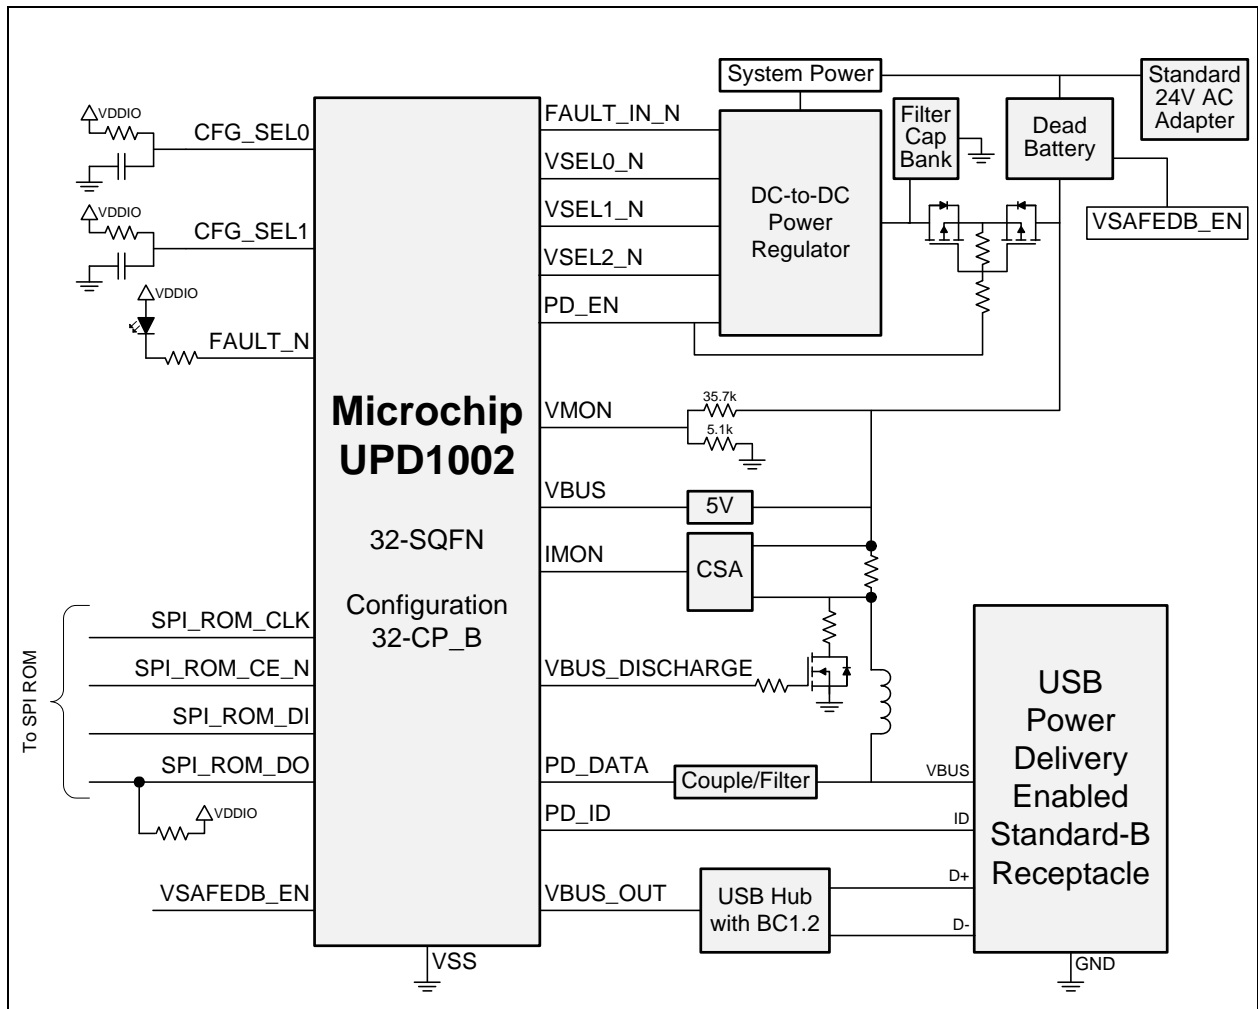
System Power

Standard 24V AC Adapter

Filter Cap Bank

Dead Battery

VSAFEDB_EN

VDDIO

CFG_SEL0

VDDIO

CFG_SEL1

VDDIO

FAULT_N

FAULT_IN_N

VSEL0_N

VSEL1_N

VSEL2_N

PD_EN

DC-to-DC Power Regulator

Microchip UPD1002

32-SQFN

Configuration 32-CP_B

VMON

35.7k

5.1k

VBUS

5V

IMON

CSA

VBUS_DISCHARGE

PD_DATA

Couple/Filter

PD_ID

VBUS_OUT

USB Hub with BC1.2

To SPI ROM

SPI_ROM_CLK

SPI_ROM_CE_N

SPI_ROM_DI

SPI_ROM_DO

VDDIO

VSAFEDB_EN

VSS

VBUS

ID

D+

D-

USB Power Delivery Enabled Standard-B Receptacle

GND